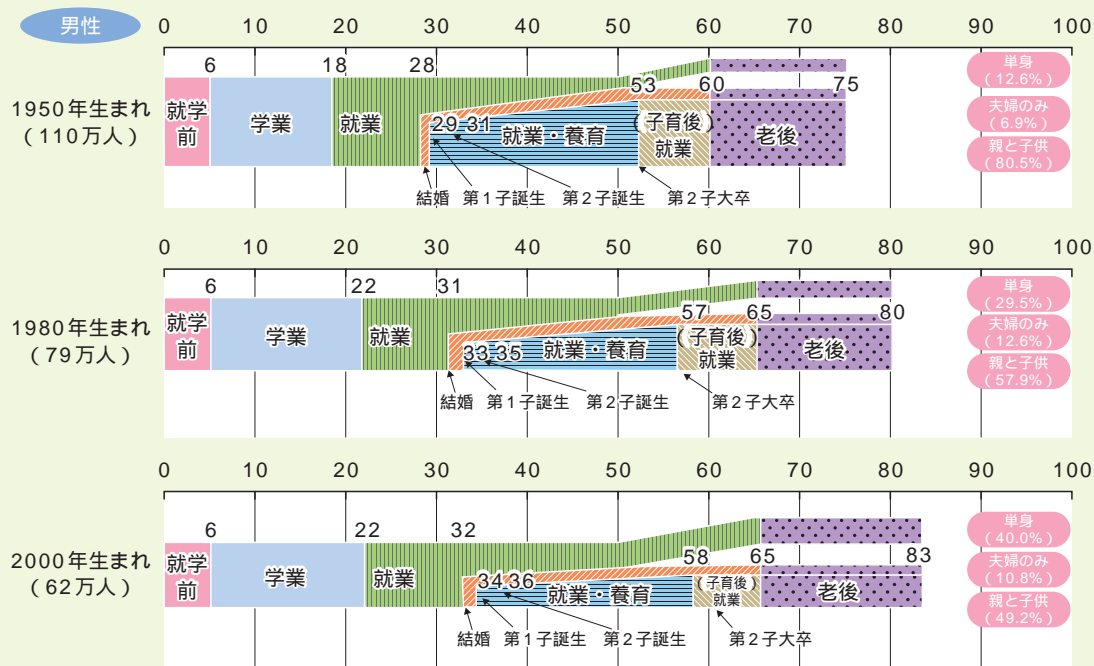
男性

0 10 20 30 40 50 60 70 80 90 100

1950年生まれ
（110万人）

6 18 28 53 60 75

就学前 学業 就業 29 31 就業・養育 （子育後）就業 老後

結婚 第１子誕生 第２子誕生 第２子大卒

単身
（12.6%）
夫婦のみ
（6.9%）
親と子供
（80.5%）

0 10 20 30 40 50 60 70 80 90 100

1980年生まれ
（79万人）

6 22 31 57 65 80

就学前 学業 就業 33 35 就業・養育 （子育後）就業 老後

結婚 第１子誕生 第２子誕生 第２子大卒

単身
（29.5%）
夫婦のみ
（12.6%）
親と子供
（57.9%）

0 10 20 30 40 50 60 70 80 90 100

2000年生まれ
（62万人）

6 22 32 58 65 83

就学前 学業 就業 34 36 就業・養育 （子育後）就業 老後

結婚 第１子誕生 第２子誕生 第２子大卒

単身
（40.0%）
夫婦のみ
（10.8%）
親と子供
（49.2%）